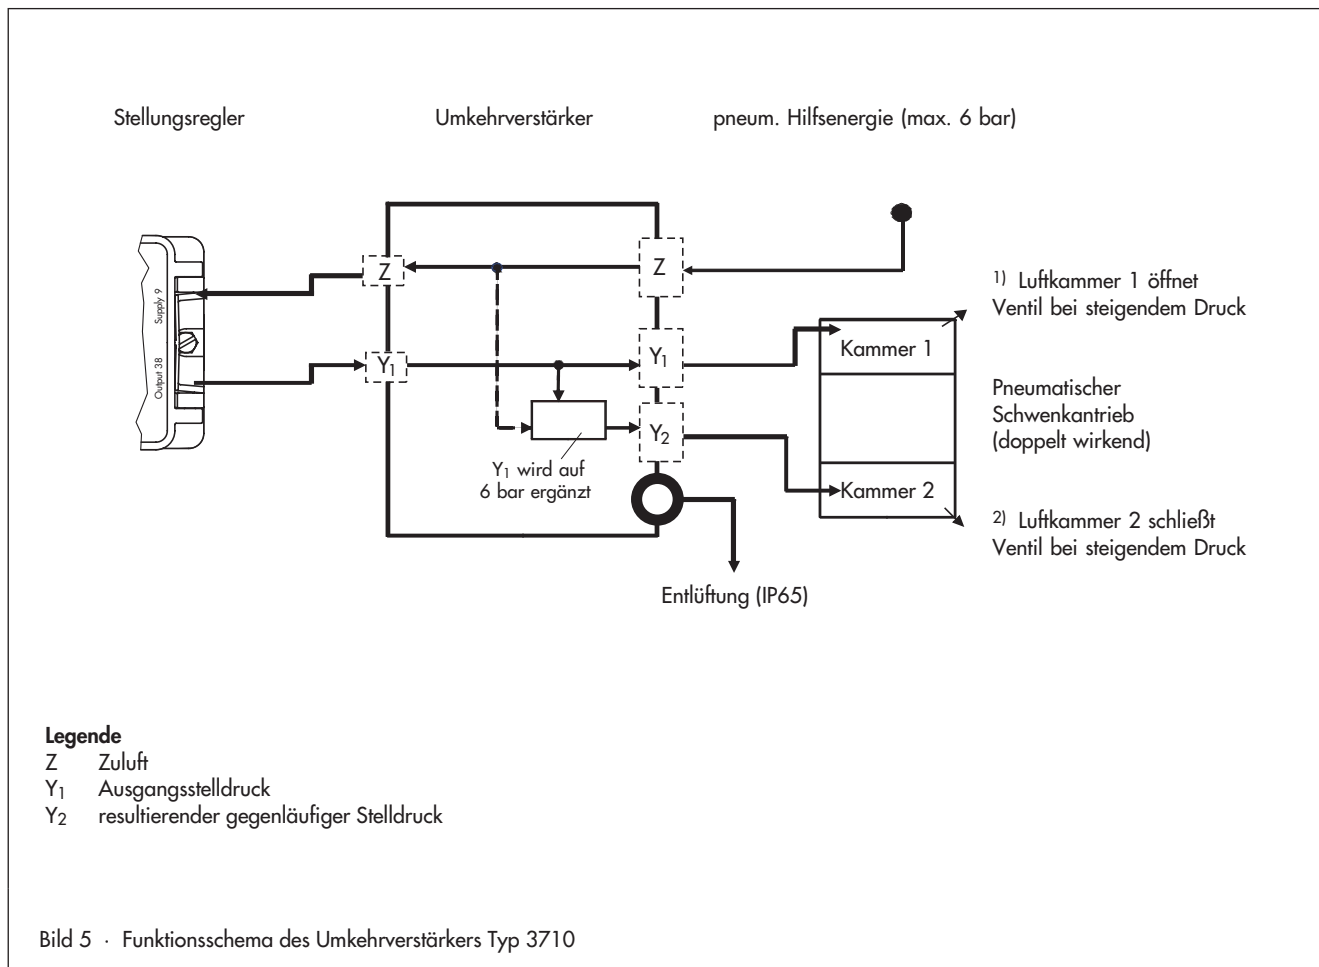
Stellungsregler

Umkehrverstärker

pneum. Hilfsenergie (max. 6 bar)

Supply 9

Output 38

Z

Z

$Y_1$

$Y_1$

$Y_2$

$Y_1$ wird auf 6 bar ergänzt

Entlüftung (IP65)

1) Luftkammer 1 öffnet Ventil bei steigendem Druck

Kammer 1

Pneumatischer Schwenkantrieb (doppelt wirkend)

Kammer 2

2) Luftkammer 2 schließt Ventil bei steigendem Druck

**Legende**
Z Zuluft
$Y_1$ Ausgangsstelldruck
$Y_2$ resultierender gegenläufiger Stelldruck

Bild 5 · Funktionsschema des Umkehrverstärkers Typ 3710